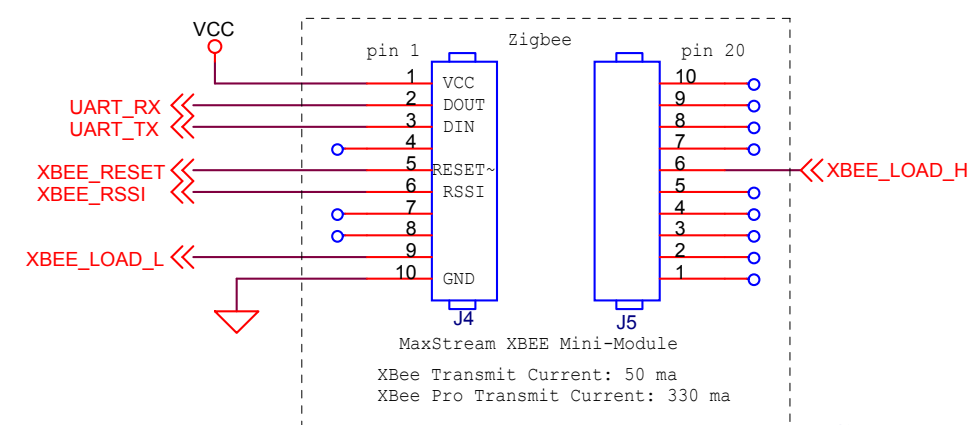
VCC

Zigbee

pin 1

pin 20

UART_RX
UART_TX
XBEE_RESET
XBEE_RSSI
XBEE_LOAD_L

1 VCC
2 DOUT
3 DIN
4
5 RESET~
6 RSSI
7
8
9
10 GND

J4

10
9
8
7
6
5
4
3
2
1

J5

XBEE_LOAD_H

MaxStream XBEE Mini-Module

XBee Transmit Current: 50 ma
XBee Pro Transmit Current: 330 ma